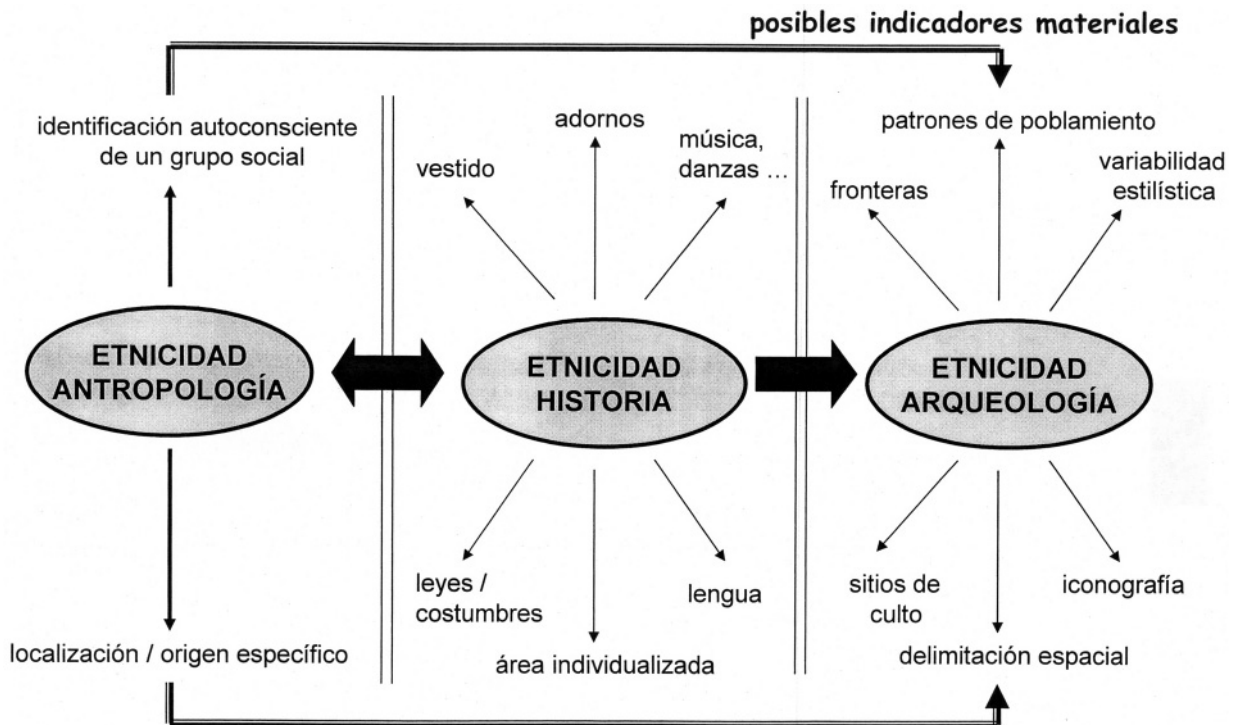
posibles indicadores materiales

identificación autoconsciente de un grupo social

ETNICIDAD ANTROPOLOGÍA

localización / origen específico

adornos

vestido

música, danzas ...

ETNICIDAD HISTORIA

leyes / costumbres

lengua

área individualizada

patrones de poblamiento

fronteras

variabilidad estilística

ETNICIDAD ARQUEOLOGÍA

sitios de culto

iconografía

delimitación espacial